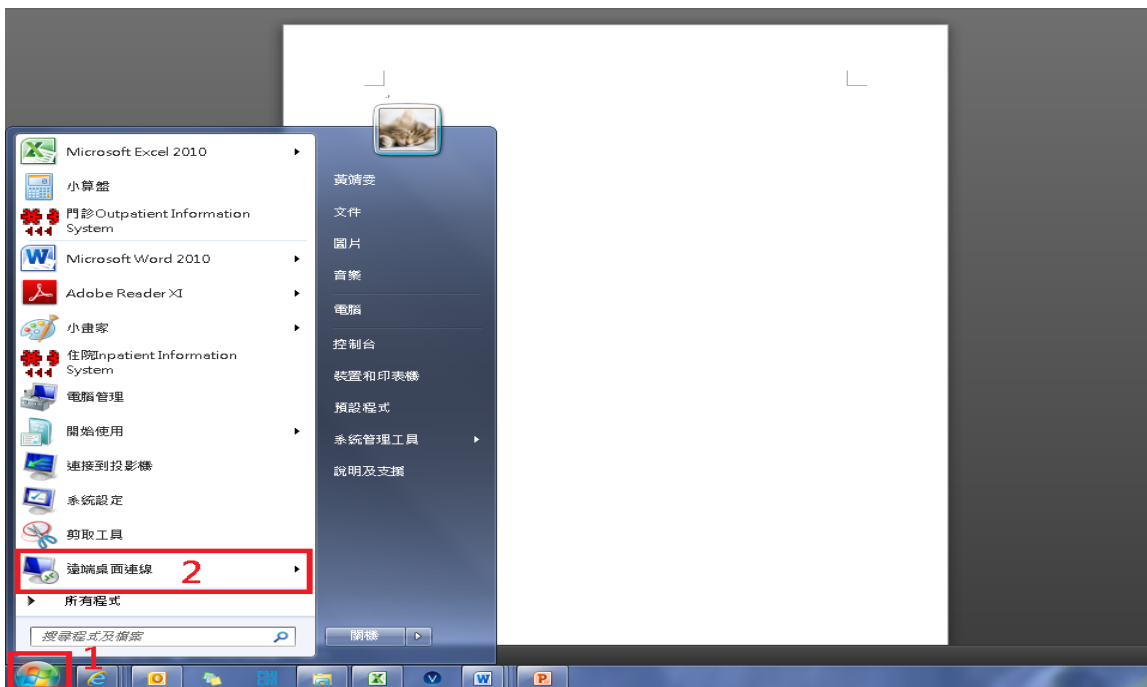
Microsoft Excel 2010

小算盤

門診Outpatient Information System

Microsoft Word 2010

Adobe Reader XI

小畫家

住院Inpatient Information System

電腦管理

開始使用

連接到投影機

系統設定

剪取工具

遠端桌面連線

2

所有程式

搜尋程式及檔案

黃靖雯

文件

圖片

音樂

電腦

控制台

裝置和印表機

預設程式

系統管理工具

說明及支援

關機

1